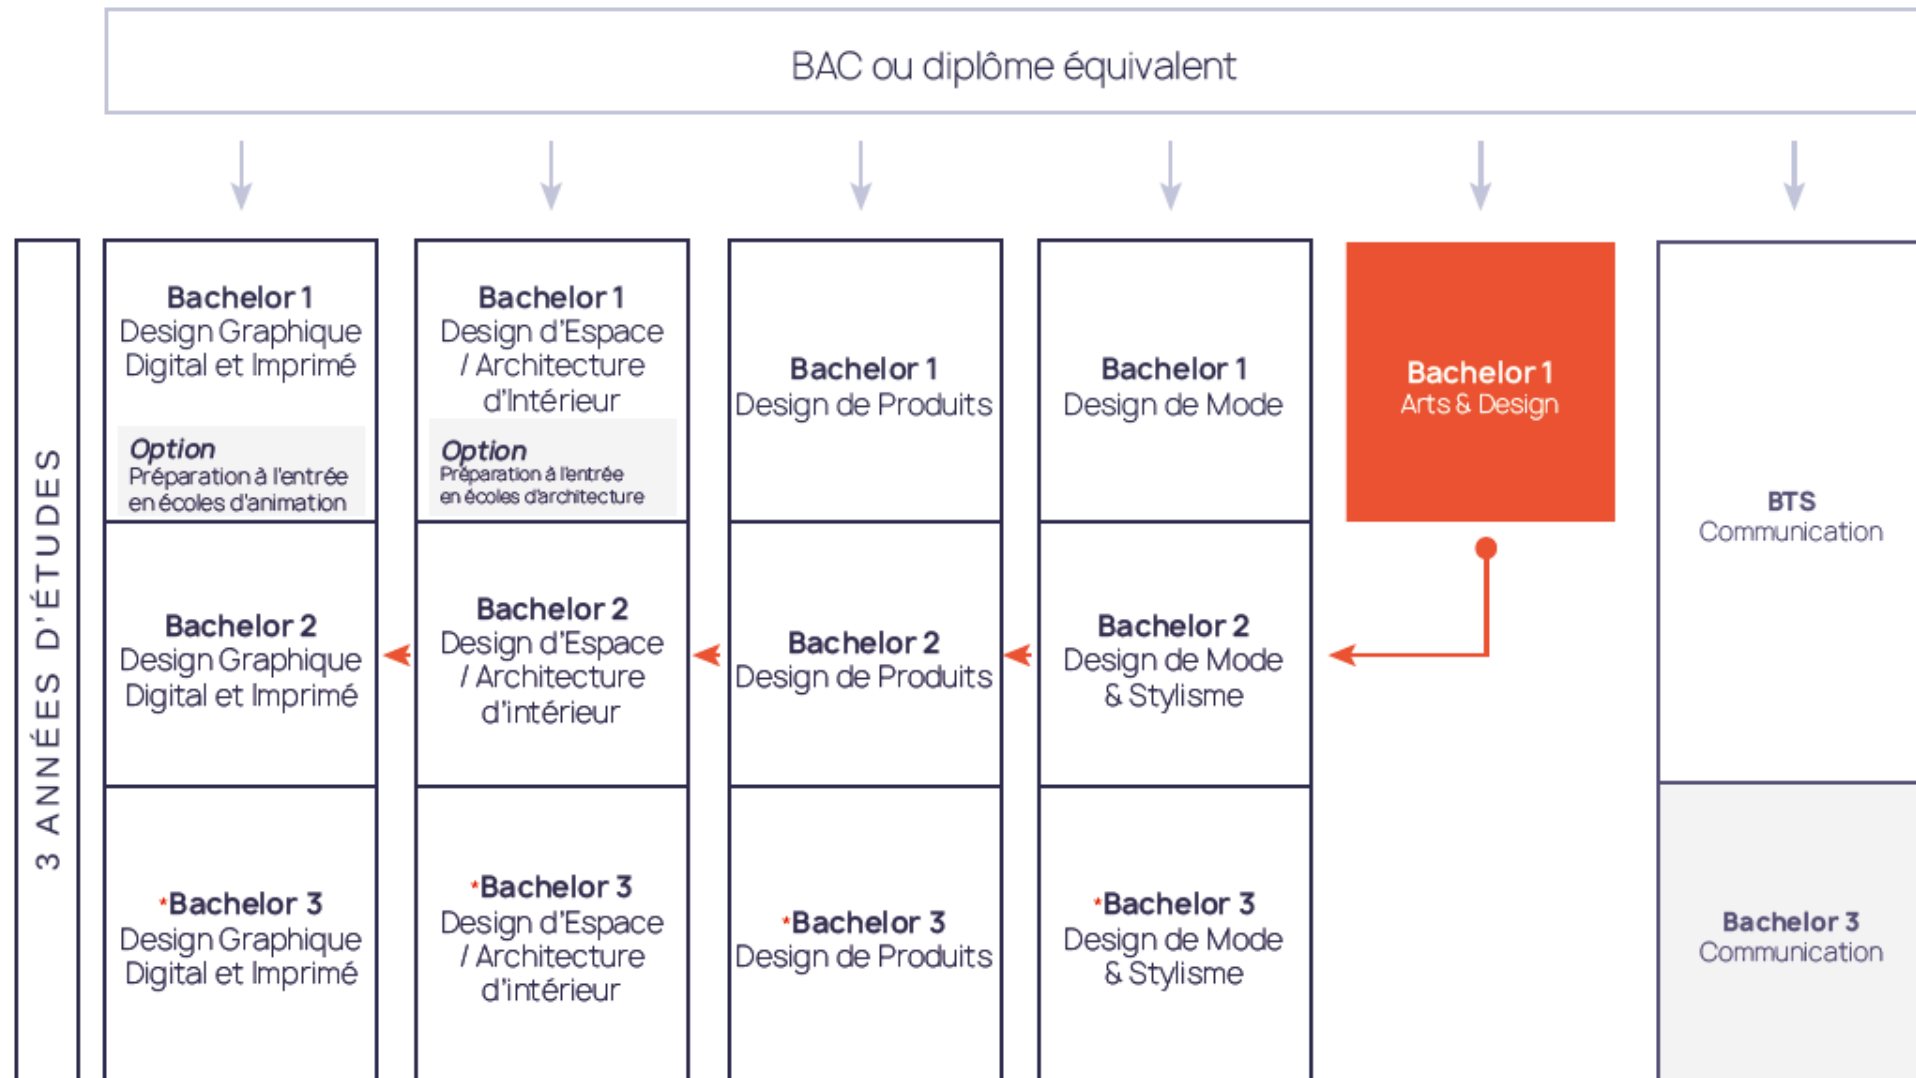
BAC ou diplôme équivalent

3 ANNÉES D'ÉTUDES

Bachelor 1
Design Graphique Digital et Imprimé

Option
Préparation à l'entrée en écoles d'animation

Bachelor 2
Design Graphique Digital et Imprimé

*Bachelor 3
Design Graphique Digital et Imprimé

Bachelor 1
Design d'Espace / Architecture d'Intérieur

Option
Préparation à l'entrée en écoles d'architecture

Bachelor 2
Design d'Espace / Architecture d'intérieur

*Bachelor 3
Design d'Espace / Architecture d'intérieur

Bachelor 1
Design de Produits

Bachelor 2
Design de Produits

*Bachelor 3
Design de Produits

Bachelor 1
Design de Mode

Bachelor 2
Design de Mode & Stylisme

*Bachelor 3
Design de Mode & Stylisme

Bachelor 1
Arts & Design

BTS
Communication

Bachelor 3
Communication